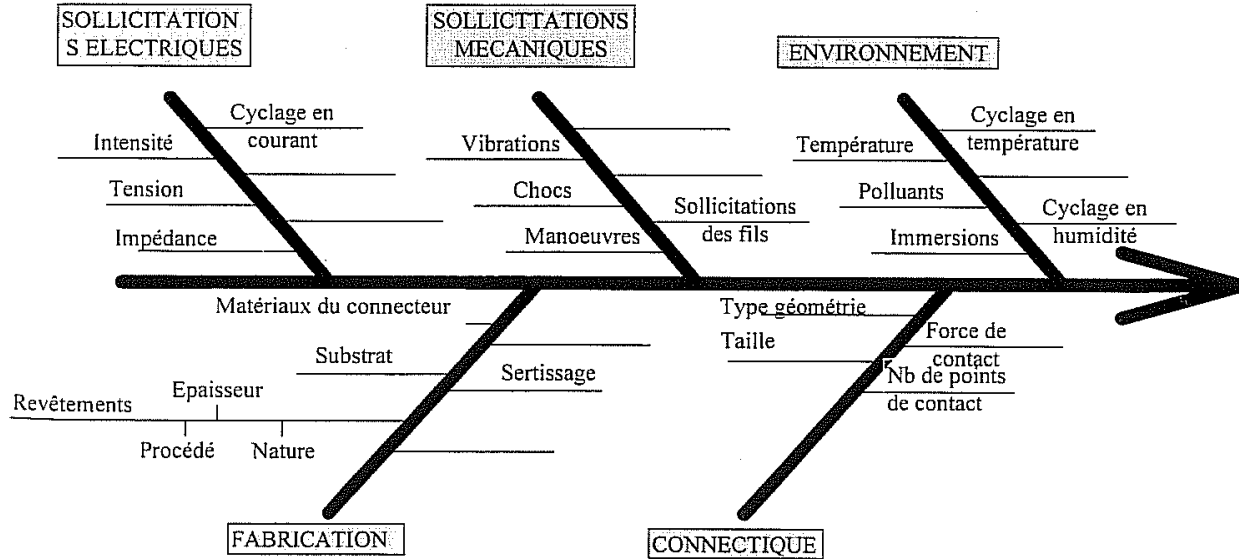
SOLLICITATIONS ELECTRIQUES

Cyclage en courant
Intensité
Tension
Impédance

SOLLICTTATIONS MECANIQUES

Vibrations
Chocs
Sollicitations des fils
Manoeuvres

ENVIRONNEMENT

Cyclage en température
Température
Polluants
Cyclage en humidité
Immersions

Matériaux du connecteur
Substrat
Sertissage
Epaisseur
Revêtements
Procédé
Nature

FABRICATION

Type géométrie
Taille
Force de contact
Nb de points de contact

CONNECTIQUE